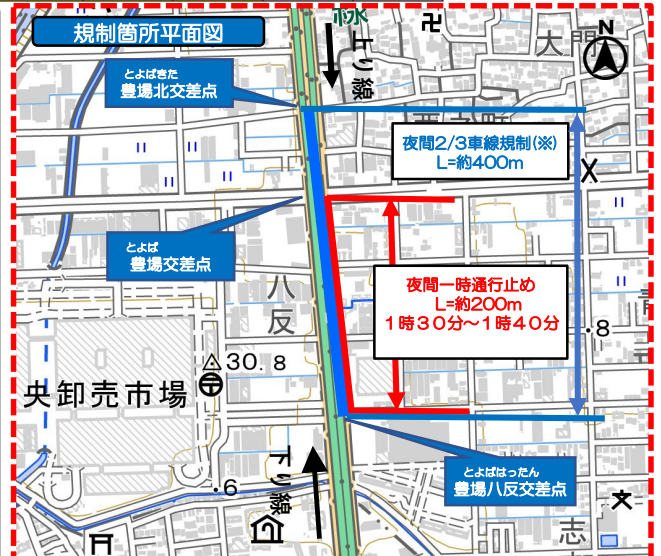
規制箇所平面図

N

とよばきた
豊場北交差点

上り線

大

夜間2/3車線規制(※)
L=約400m

とよば
豊場交差点

夜間一時通行止め
L=約200m
1時30分～1時40分

八
反

.8

30.8

央卸売市場

下り線

.6

とよばはったん
豊場八反交差点

志